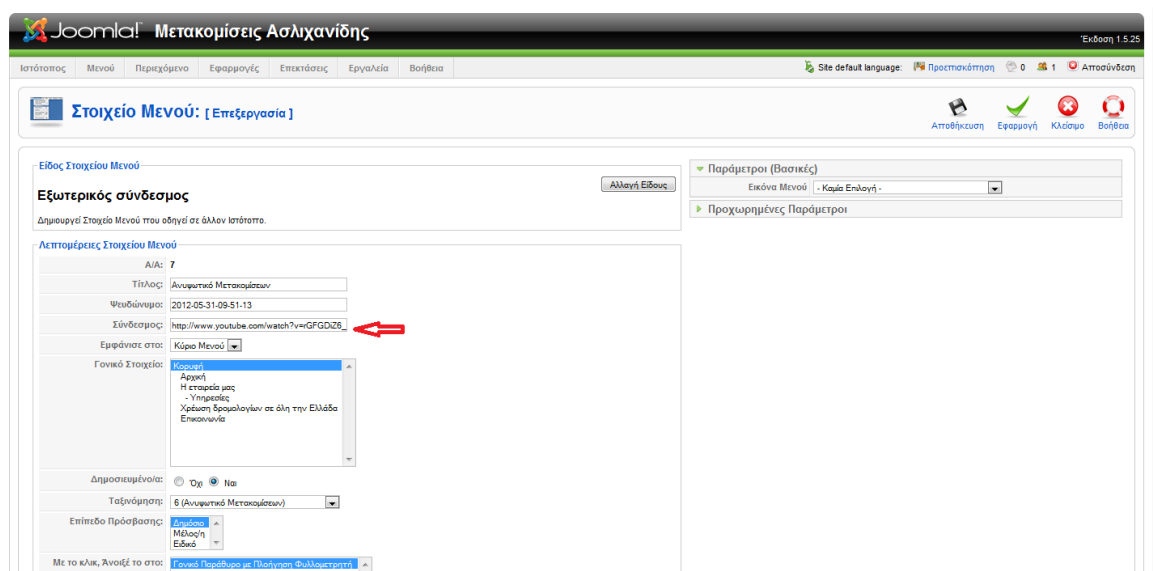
Joomla! Μετακομίσεις Ασλιχανίδης

Έκδοση 1.5.25

Ιστότοπος Μενού Περιεχόμενο Εφαρμογές Επεκτάσεις Εργαλεία Βοήθεια

Site default language: Προεπισκόπηση 0 1 Αποσύνδεση

Στοιχείο Μενού: [ Επεξεργασία ]

Αποθήκευση Εφαρμογή Κλείσιμο Βοήθεια

Είδος Στοιχείου Μενού

Εξωτερικός σύνδεσμος

Αλλαγή Είδους

Δημιουργεί Στοιχείο Μενού που οδηγεί σε άλλον Ιστότοπο.

Λεπτομέρειες Στοιχείου Μενού

Α/Α: 7

Τίτλος: Ανυψωτικό Μετακομίσεων

Ψευδώνυμο: 2012-05-31-09-51-13

Σύνδεσμος: http://www.youtube.com/watch?v=rGFGDiZ6_

Εμφάνισε στο: Κύριο Μενού

Γονικό Στοιχείο: Κορυφή
Αρχική
Η εταιρεία μας
- Υπηρεσίες
Χρέωση δρομολογίων σε όλη την Ελλάδα
Επικοινωνία

Δημοσιευμένο/α: Όχι Ναι

Ταξινόμηση: 6 (Ανυψωτικό Μετακομίσεων)

Επίπεδο Πρόσβασης: Δημόσιο
Μέλος/η
Ειδικό

Με το κλικ, Άνοιξε το στο: Γονικό Παράθυρο με Πλοήγηση Φυλλομετρητή

Παράμετροι (Βασικές)

Εικόνα Μενού - Καμία Επιλογή -

Προχωρημένες Παράμετροι